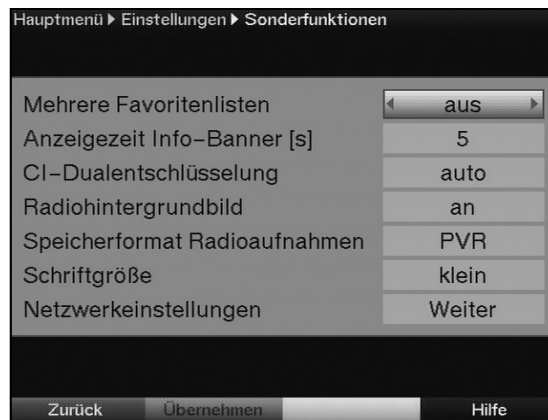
Hauptmenü ▶ Einstellungen ▶ Sonderfunktionen

| | |
|---|---|
| Mehrere Favoritenlisten | aus |
| Anzeigezeit Info-Banner [s] | 5 |
| CI-Dualentschlüsselung | auto |
| Radiohintergrundbild | an |
| Speicherformat Radioaufnahmen | PVR |
| Schriftgröße | klein |
| Netzwerkeinstellungen | Weiter |

Zurück Übernehmen Hilfe